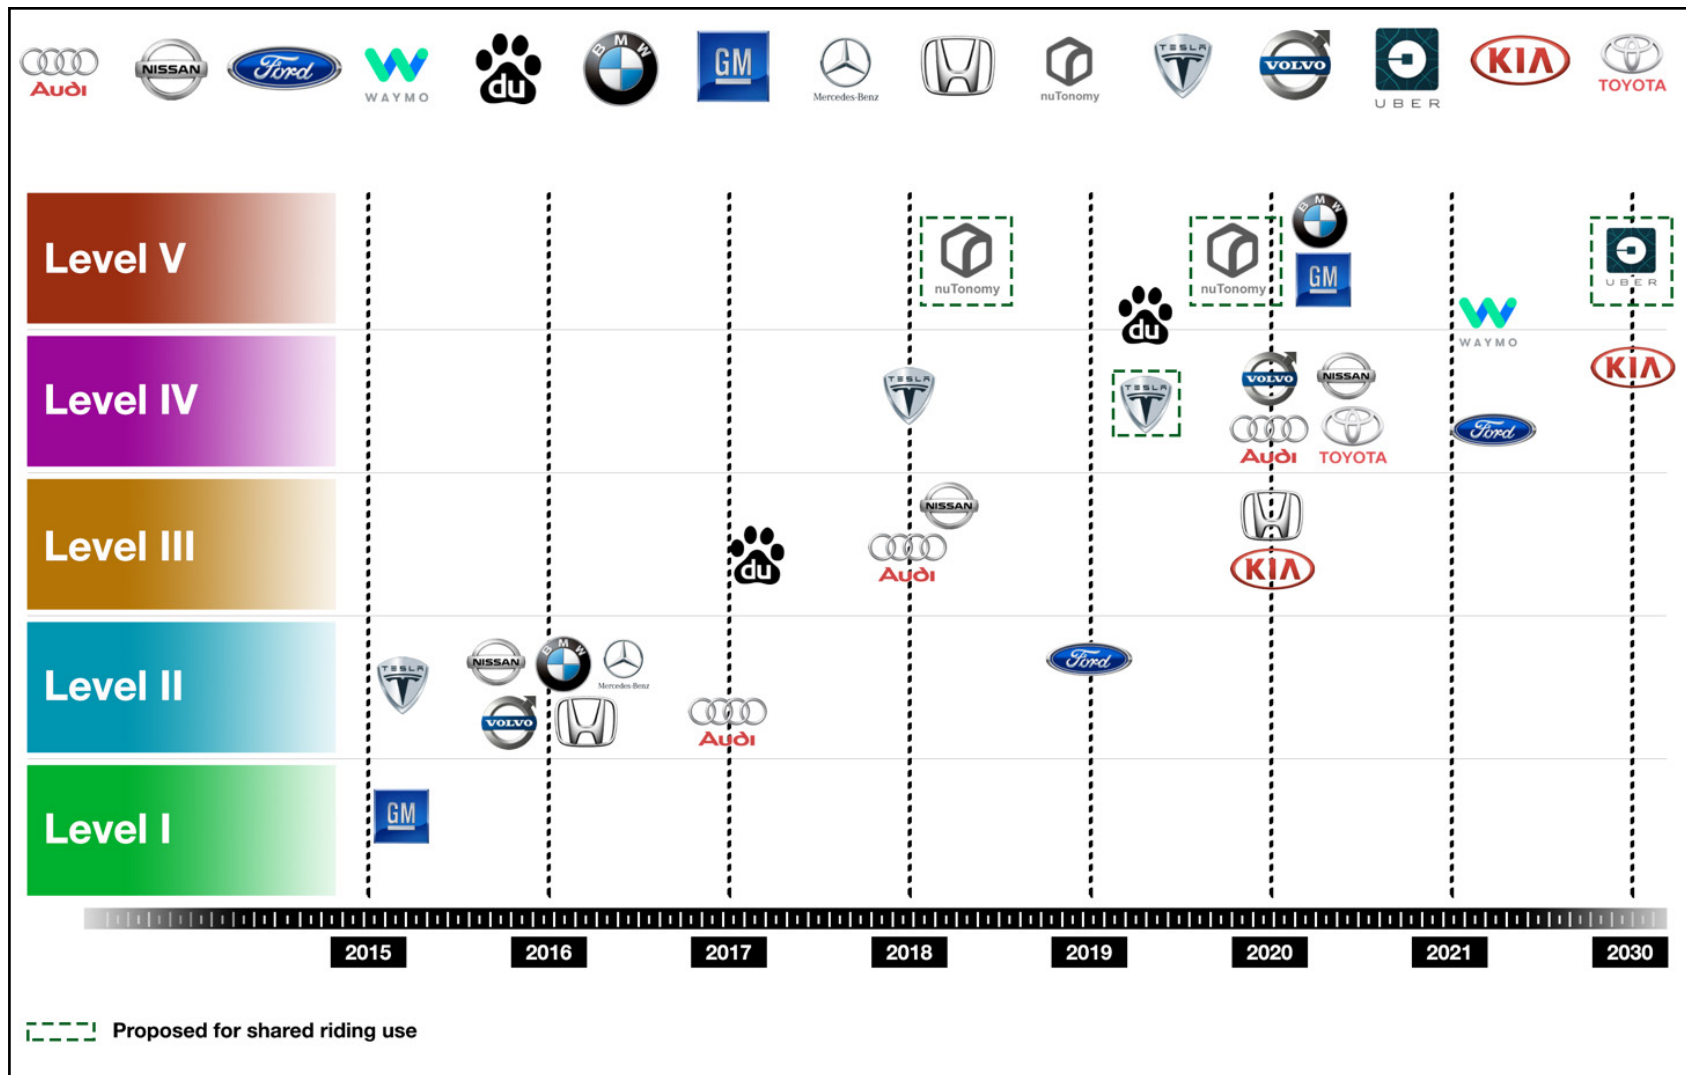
Audi NISSAN Ford WAYMO du BMW GM Mercedes-Benz nuTonomy TESLA VOLVO UBER KIA TOYOTA

Level V

Level IV

Level III

Level II

Level I

nuTonomy
nuTonomy
BMW
GM
du
UBER
WAYMO
TESLA
TESLA
VOLVO
NISSAN
Audi
TOYOTA
KIA
Ford
NISSAN
Audi
du
KIA
TESLA
NISSAN
BMW
Mercedes-Benz
VOLVO
Audi
Ford
GM

2015 2016 2017 2018 2019 2020 2021 2030

Proposed for shared riding use